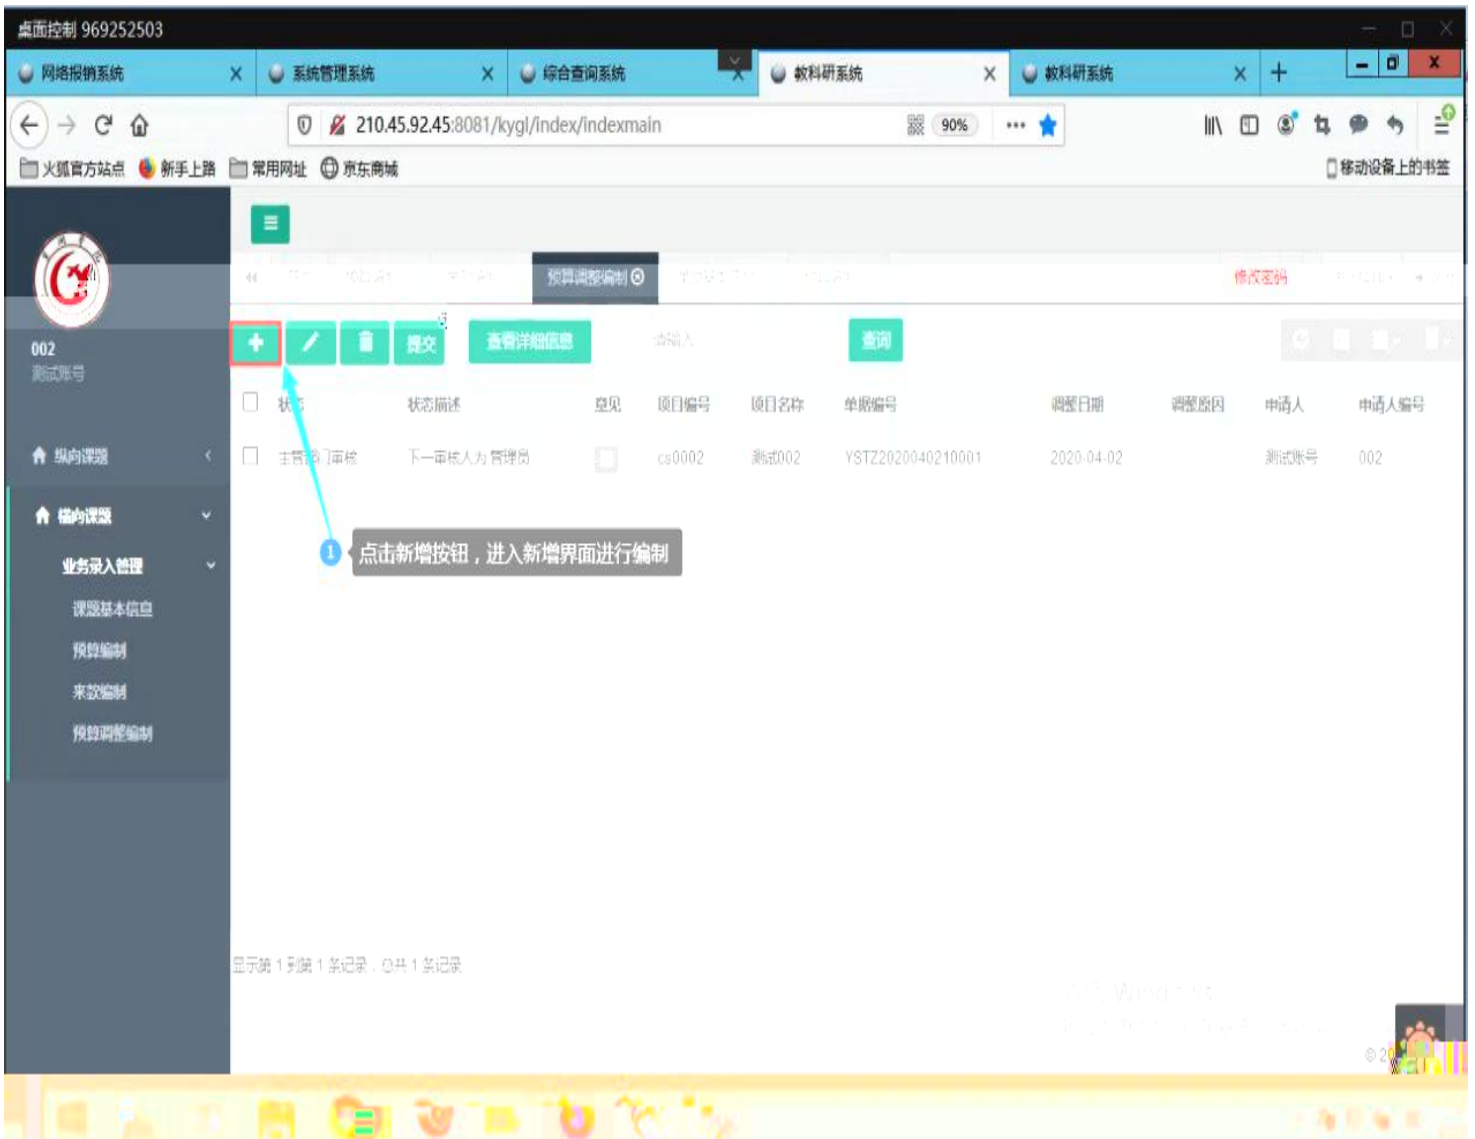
桌面控制 969252503

网络报销系统 × 系统管理系统 × 综合查询系统 × 教科研系统 × 教科研系统 × +

210.45.92.45:8081/kygl/index/indexmain 90%

火狐官方站点 新手上路 常用网址 京东商城 移动设备上的书签

002
测试账号

纵向课题
横向课题
业务录入管理
课题基本信息
预算编制
来款编制
预算调整编制

预算调整编制

修改密码

提交 查看详细信息 查询

| | 状态 | 状态描述 | 意见 | 项目编号 | 项目名称 | 单据编号 | 调整日期 | 调整原因 | 申请人 | 申请人编号 |
|---|---|---|---|---|---|---|---|---|---|---|
| | 主管部门审核 | 下一审核人为管理员 | | cs0002 | 测试002 | YSTZ2020040210001 | 2020-04-02 | | 测试账号 | 002 |

1 点击新增按钮，进入新增界面进行编制

显示第 1 到第 1 条记录，总共 1 条记录